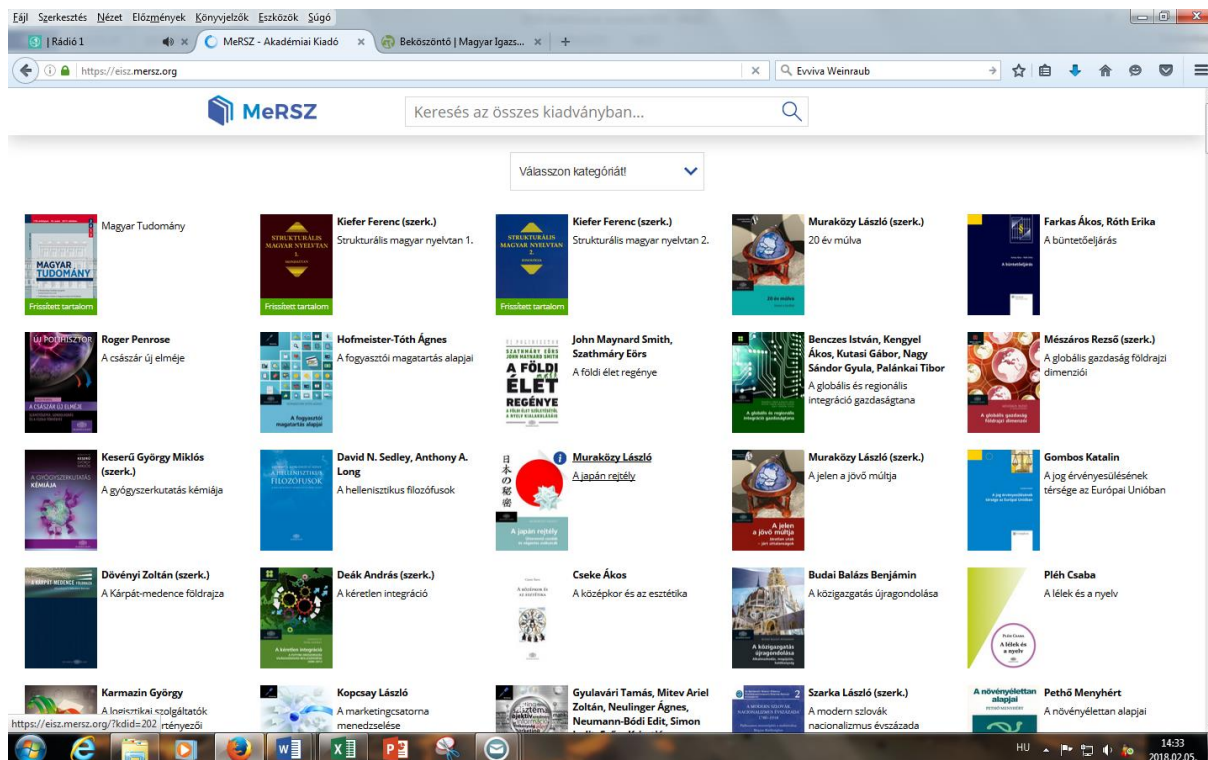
Fájl Szerkesztés Nézet Előzmények Könyvjelzők Eszközök Súgó

| Rádió 1 × MeRSZ - Akadémiai Kiadó × Beköszöntő | Magyar Igazs... × +

https://eisz.mersz.org

Evviva Weinraub

MeRSZ

Keresés az összes kiadványban...

Válasszon kategóriát!

MAGYAR TUDOMÁNY
Frissített tartalom
Magyar Tudomány

STRUKTURÁLIS MAGYAR NYELVTAN 1.
Frissített tartalom
Kiefer Ferenc (szerk.)
Strukturális magyar nyelvtan 1.

STRUKTURÁLIS MAGYAR NYELVTAN 2.
Frissített tartalom
Kiefer Ferenc (szerk.)
Strukturális magyar nyelvtan 2.

20 év múlva
Muraközy László (szerk.)
20 év múlva

A büntetőeljárás
Farkas Ákos, Róth Erika
A büntetőeljárás

ÚJ POLIHISZTOR
A CSÁSZÁR ÚJ ELMÉJE
Roger Penrose
A császár új elméje

A fogyasztói magatartás alapjai
Hofmeister-Tóth Ágnes
A fogyasztói magatartás alapjai

SZATHMÁRY EÖRS JOHN MAYNARD SMITH
A FÖLDI ÉLET REGÉNYE
John Maynard Smith, Szathmáry Eörs
A földi élet regénye

A globális és regionális integráció gazdaságtana
Benczes István, Kengyel Ákos, Kutasi Gábor, Nagy Sándor Gyula, Palánkai Tibor
A globális és regionális integráció gazdaságtana

A globális gazdaság földrajzi dimenziói
Mészáros Rezső (szerk.)
A globális gazdaság földrajzi dimenziói

A GYÓGYSZERKUTATÁS KÉMIÁJA
Keserű György Miklós (szerk.)
A gyógyszerkutatás kémiája

A HELLENISZTIKUS FILOZÓFUSOK
David N. Sedley, Anthony A. Long
A hellenisztikus filozófusok

日本の秘密
A japán rejtély
Muraközy László
A japán rejtély

A jelen a jövő múltja
Muraközy László (szerk.)
A jelen a jövő múltja

A jog érvényesülésének térsége az Európai Unióban
Gombos Katalin
A jog érvényesülésének térsége az Európai Unióban

A KÁRPÁT-MEDENCE FÖLDRAJZA
Dövényi Zoltán (szerk.)
A Kárpát-medence földrajza

A kéretlen integráció
Deák András (szerk.)
A kéretlen integráció

Cseke Ákos
A középkor és az esztétika

A közigazgatás újragondolása
Budai Balázs Benjámin
A közigazgatás újragondolása

A lélek és a nyelv
Pléh Csaba
A lélek és a nyelv

Karmazin György
A logisztikai szolgáltatók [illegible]rtényezői

Kopcsay László
A marketingcsatorna menedzselése

Gyulavári Tamás, Mitev Ariel Zoltán, Neulinger Ágnes, Neumann-Bódi Edit, Simon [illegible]

Szarka László (szerk.)
A modern szlovák nacionalizmus évszázada

A növényélettan alapjai
Pethő Menyhért
A növényélettan alapjai

https://eisz.mersz.org/?kdid=202

HU 14:33 2018.02.05.